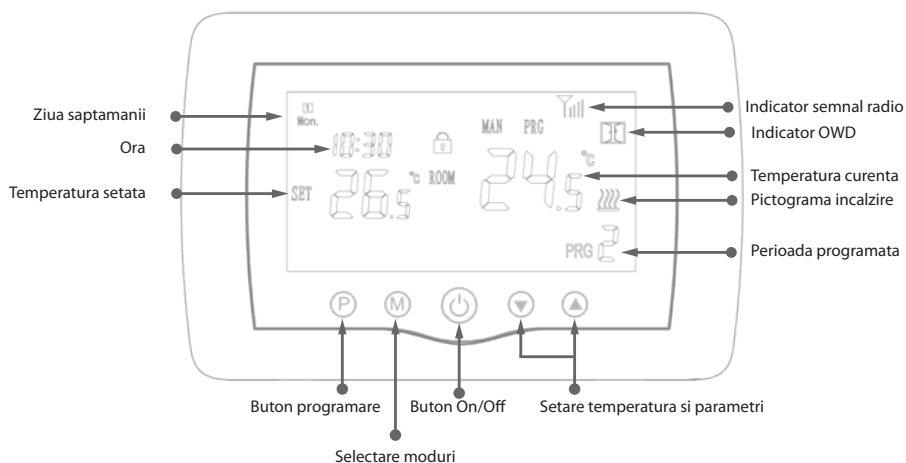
Ziua saptamanii
Ora
Temperatura setata

1
Mon.
10:30
SET 26.5 °C ROOM
MAN PRG
24.5 °C
PRG 2

Indicator semnal radio
Indicator OWD
Temperatura curenta
Pictograma incalzire
Perioada programata

P M

Buton programare
Buton On/Off
Setare temperatura si parametri
Selectare moduri